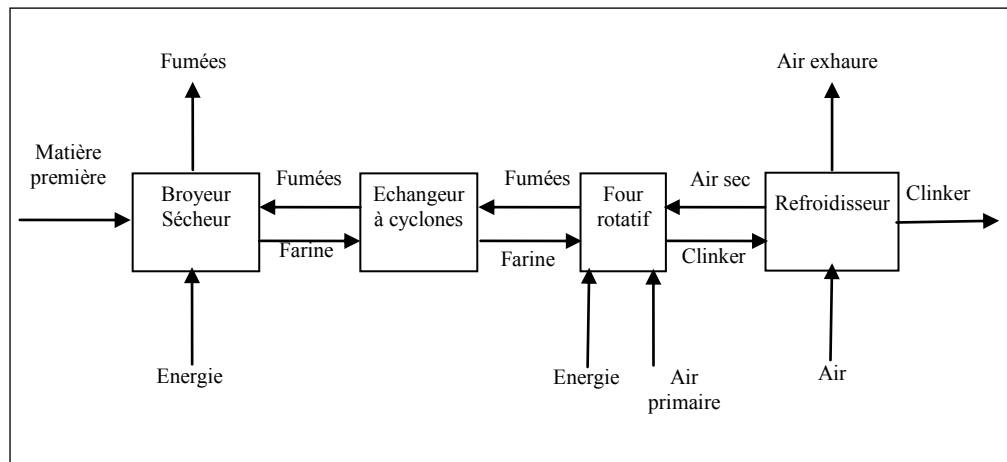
Fumées

Air exhaure

Matière première

Broyeur Sécheur

Fumées

Echangeur à cyclones

Fumées

Four rotatif

Air sec

Refroidisseur

Clinker

Farine

Farine

Clinker

Energie

Energie

Air primaire

Air